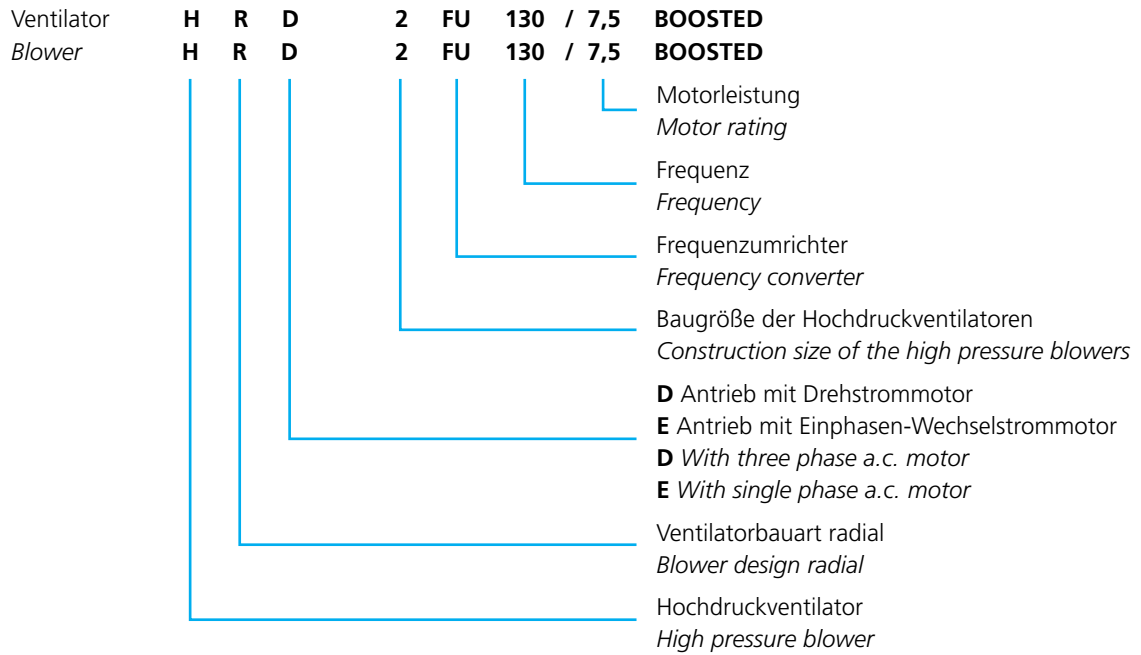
Ventilator H R D 2 FU 130 / 7,5 BOOSTED
Blower H R D 2 FU 130 / 7,5 BOOSTED

Motorleistung
Motor rating

Frequenz
Frequency

Frequenzumrichter
Frequency converter

Baugröße der Hochdruckventilatoren
Construction size of the high pressure blowers

D Antrieb mit Drehstrommotor
E Antrieb mit Einphasen-Wechselstrommotor
D With three phase a.c. motor
E With single phase a.c. motor

Ventilatorbauart radial
Blower design radial

Hochdruckventilator
High pressure blower